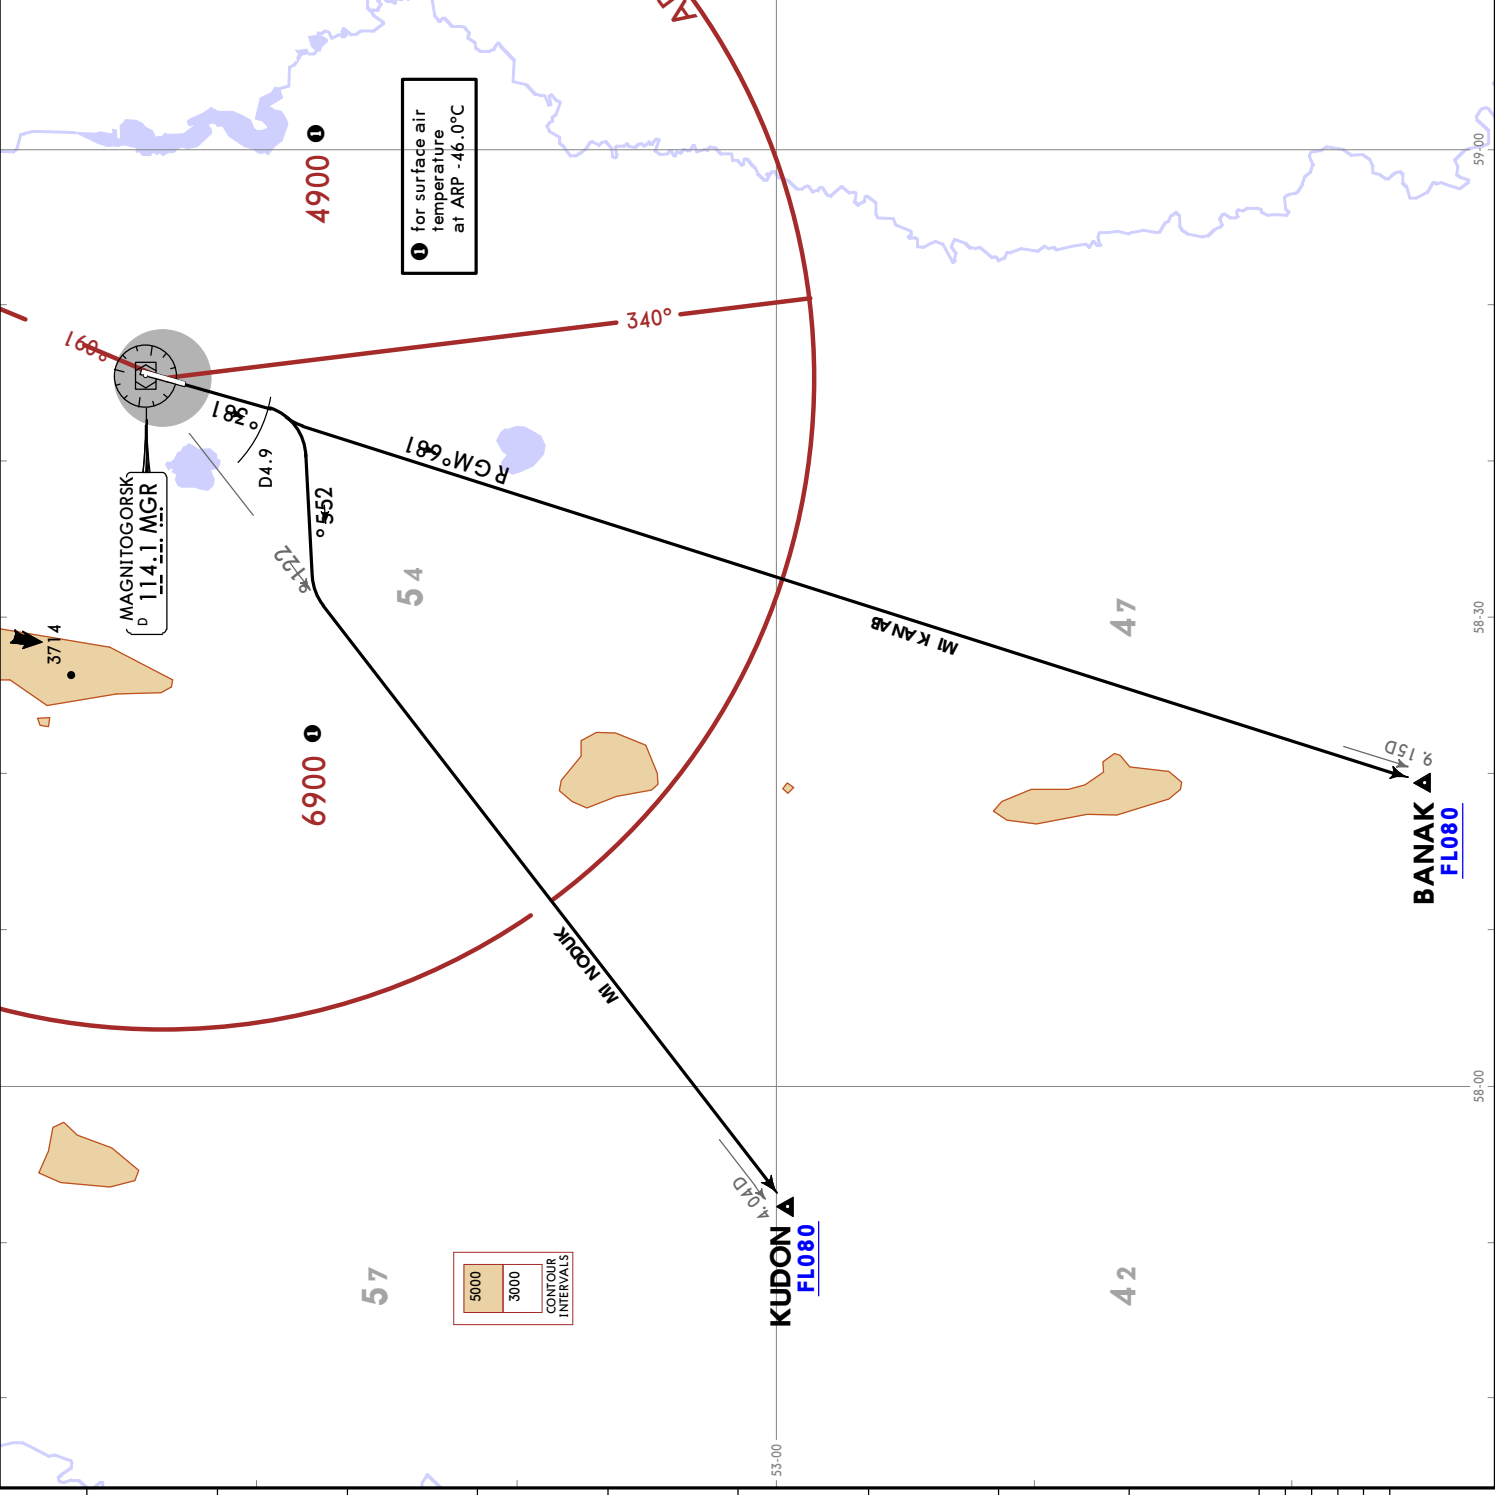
❶ for surface air temperature at ARP -46.0°C

4900 ❶

340°

160°

183°

D4.9

RGM189°

255°

221°

MAGNITOGORSK
D 114.1 MGR

3714

54

47

MI KANAB

9.15D

BANAK
FL080

6900 ❶

MI NODUK

4.04D

KUDON
FL080

57

42

5000
3000
CONTOUR INTERVALS

59-00
58-30
58-00
53-00